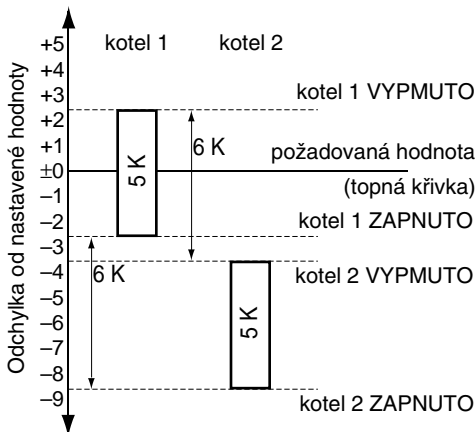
Odchylka od nastavené hodnoty

kotel 1 kotel 2

+5
+4
+3
+2
+1
±0
–1
–2
–3
–4
–5
–6
–7
–8
–9

kotel 1 VYPMUTO

6 K

5 K

požadovaná hodnota
(topná křivka)

kotel 1 ZAPNUTO

6 K

kotel 2 VYPMUTO

5 K

kotel 2 ZAPNUTO